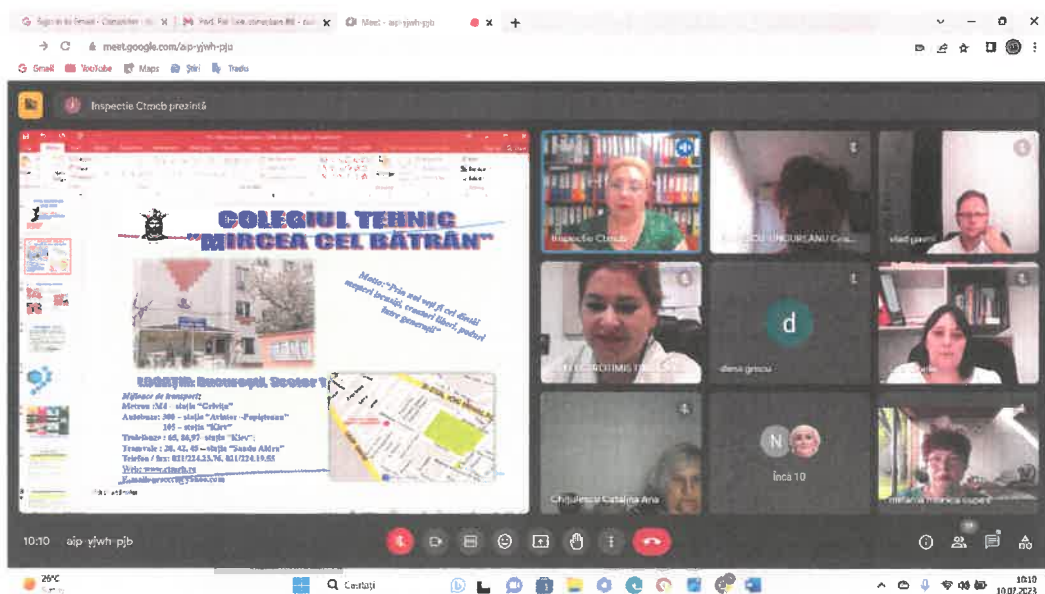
meet.google.com/aip-yjwh-pjb

Gmail YouTube Maps Știri Traducere

Inspectie Ctmcb prezintă

COLEGIUL TEHNIC "MIRCEA CEL BĂTRÂN"

Motto: "Prin noi veți fi cei dintâi meșteri bravi, creatori liberi, poduri între generații"

LOCAȚIA: București, Sector 1

Mijloace de transport:
Metrou (M4 – stația "Crivița"
Autobuz: 300 – stația "Aviator Popișteanu"
105 – stația "Kiev"
Troleibuz: 65, 86, 97 stația "Kiev"
Tramvai: 20, 42, 45 – stația "Sandu Aldea"
Telefon / fax: 021/224.25.76, 021/224.19.85
Web: www.ctmcb.ro
E-mail: grupcmcb@yahoo.com

Inspectie Ctmcb

vlad

dana grecu

Chițulescu Catalina Ana

Încă 10

10:10 aip-yjwh-pjb

26°C

Căutați

10:10
10.07.2023